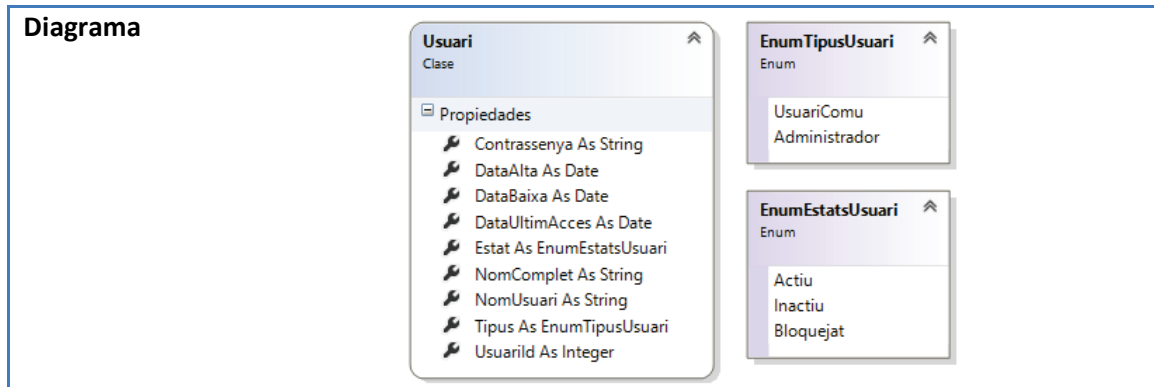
Diagrama

Usuari
Clase

Propiedades
Contrassenya As String
DataAlta As Date
DataBaixa As Date
DataUltimAcces As Date
Estat As EnumEstatsUsuari
NomComplet As String
NomUsuari As String
Tipus As EnumTipusUsuari
UsuariId As Integer

EnumTipusUsuari
Enum

UsuariComu
Administrador

EnumEstatsUsuari
Enum

Actiu
Inactiu
Bloquejat